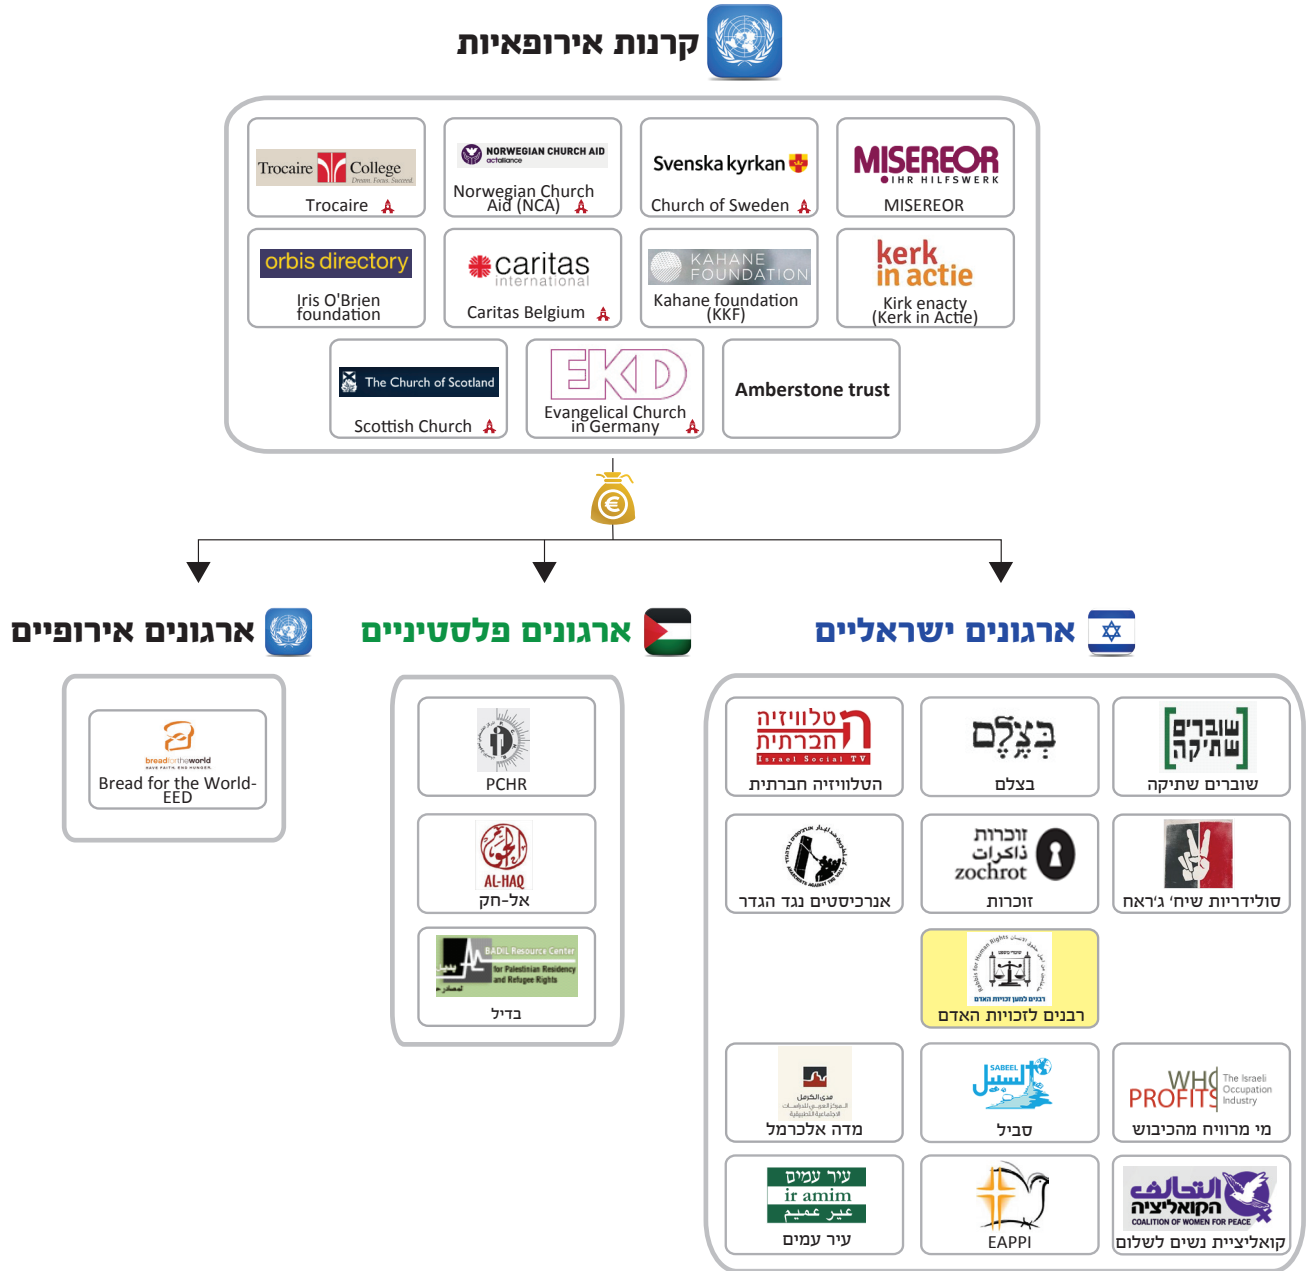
קרנות אירופאיות

Trocaire College Dream. Focus. Succeed.
Trocaire

NORWEGIAN CHURCH AID actalliance
Norwegian Church Aid (NCA)

Svenska kyrkan
Church of Sweden

MISEREOR IHR HILFSWERK
MISEREOR

orbis directory
Iris O'Brien foundation

caritas international
Caritas Belgium

KAHANE FOUNDATION
Kahane foundation (KKF)

kerk in actie
Kirk enacty (Kerk in Actie)

The Church of Scotland
Scottish Church

EKD
Evangelical Church in Germany

Amberstone trust

ארגונים אירופיים

breadfortheworld
Bread for the World-EED

ארגונים פלסטיניים

PCHR

AL-HAQ
אל-חק

BADIL Resource Center for Palestinian Residency and Refugee Rights
בדיל

ארגונים ישראליים

שוברים שתיקה
שוברים שתיקה

בצלם
בצלם

טלוויזיה חברתית Israel Social TV
הטלוויזיה חברתית

סולידריות שיח' ג'ראח

זוכרות ذاكرات zochrot
זוכרות

אנרכיסטים נגד הגדר

רבנים למען זכויות האדם
רבנים לזכויות האדם

WHO PROFITS The Israeli Occupation Industry
מי מרוויח מהכיבוש

SABEEL السبيل
סביל

مدى الكرمل
מדה אלכרמל

התحالف הקואליציה COALITION OF WOMEN FOR PEACE
קואליציית נשים לשלום

EAPPI

עיר עמים ir amim عير عميم
עיר עמים